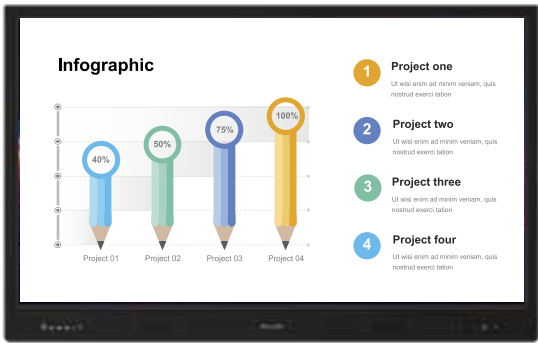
Infographic

40%
50%
75%
100%

Project 01
Project 02
Project 03
Project 04

1
Project one
Ut wisi enim ad minim veniam, quis nostrud exerci tation

2
Project two
Ut wisi enim ad minim veniam, quis nostrud exerci tation

3
Project three
Ut wisi enim ad minim veniam, quis nostrud exerci tation

4
Project four
Ut wisi enim ad minim veniam, quis nostrud exerci tation